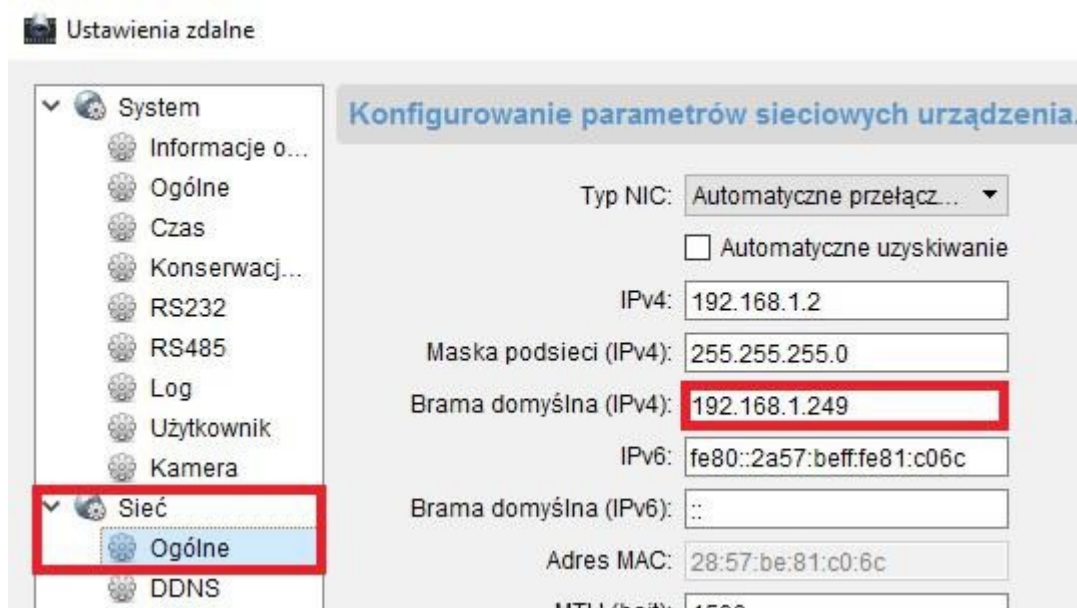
Ustawienia zdalne

System
Informacje o...
Ogólne
Czas
Konserwacj...
RS232
RS485
Log
Użytkownik
Kamera
Sieć
Ogólne
DDNS

Konfigurowanie parametrów sieciowych urządzenia

Typ NIC: Automatyczne przełącz...
Automatyczne uzyskiwanie
IPv4: 192.168.1.2
Maska podsieci (IPv4): 255.255.255.0
Brama domyślna (IPv4): 192.168.1.249
IPv6: fe80::2a57:beff:fe81:c06c
Brama domyślna (IPv6): ::
Adres MAC: 28:57:be:81:c0:6c
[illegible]